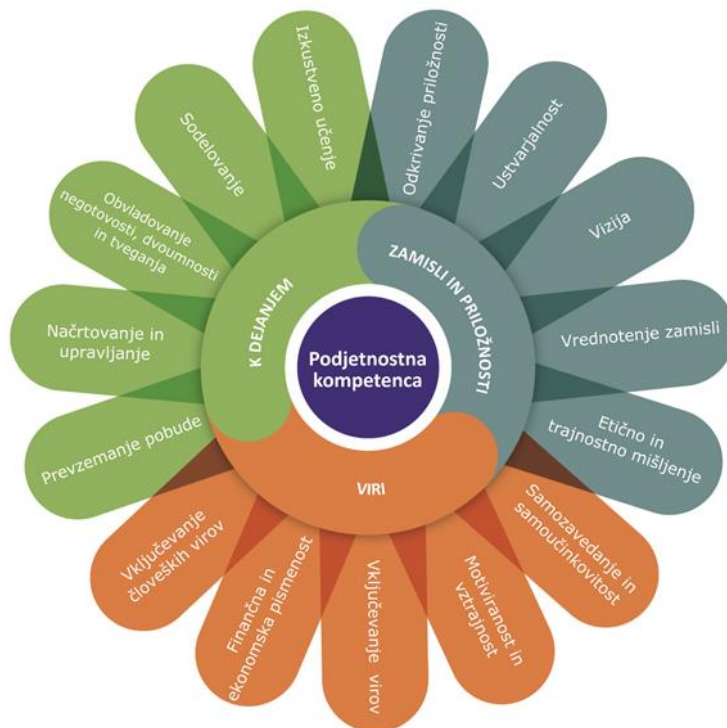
Podjetnostna kompetenca

ZAMISLI IN PRILOŽNOSTI

Odkrivanje priložnosti

Ustvarjalnost

Vizija

Vrednotenje zamisli

Etično in trajnostno mišljenje

VIRI

Samozavedanje in samoučinkovitost

Motiviranost in vztrajnost

Vključevanje virov

Finančna in ekonomska pismenost

Vključevanje človeških virov

K DEJANJEM

Prevzemanje pobude

Načrtovanje in upravljanje

Obvladovanje negotovosti, dvoumnosti in tveganja

Sodelovanje

Izkustveno učenje